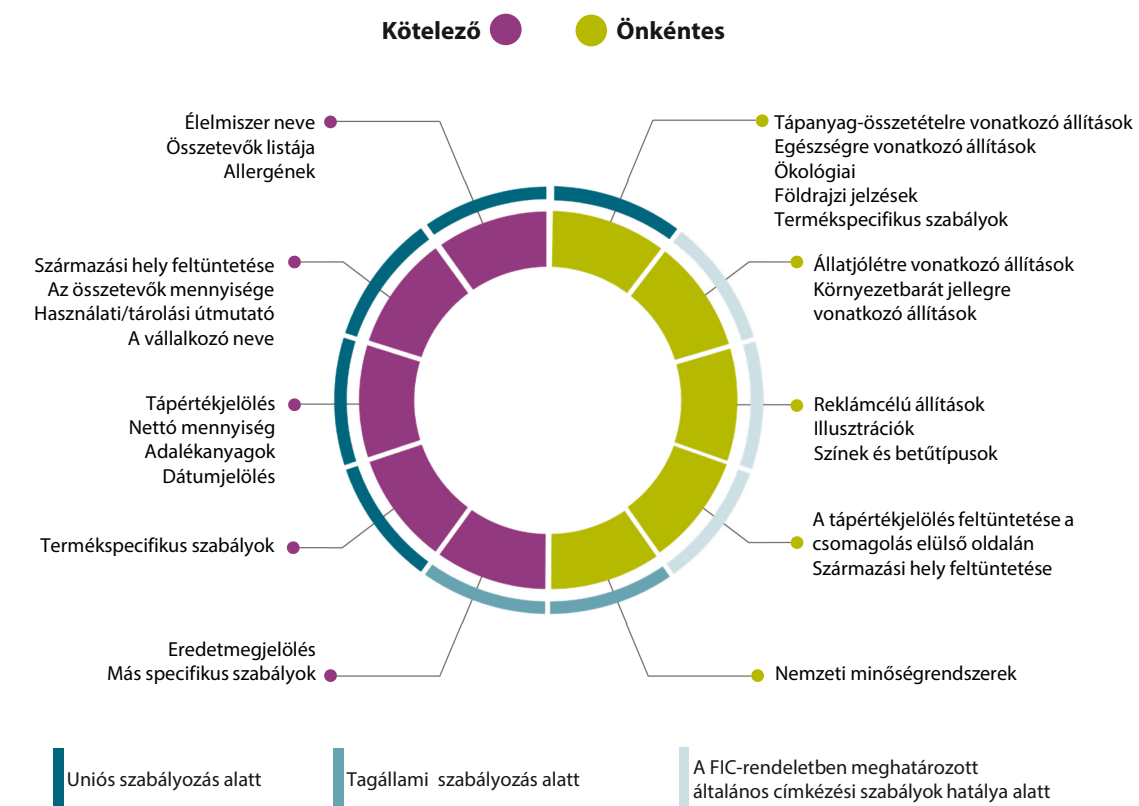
Kötelező Önkéntes

Élelmiszer neve
Összetevők listája
Allergének

Származási hely feltüntetése
Az összetevők mennyisége
Használati/tárolási útmutató
A vállalkozó neve

Tápértékjelölés
Nettó mennyiség
Adalékanyagok
Dátumjelölés

Termékspecifikus szabályok

Eredetmegjelölés
Más specifikus szabályok

Tápanyag-összetételre vonatkozó állítások
Egészségre vonatkozó állítások
Ökológiai
Földrajzi jelzések
Termékspecifikus szabályok

Állatjólétre vonatkozó állítások
Környezetbarát jellegre vonatkozó állítások

Reklámcélú állítások
Illusztrációk
Színek és betűtípusok

A tápértékjelölés feltüntetése a csomagolás elülső oldalán
Származási hely feltüntetése

Nemzeti minőségrendszerek

Uniós szabályozás alatt

Tagállami szabályozás alatt

A FIC-rendeletben meghatározott általános címkézési szabályok hatálya alatt